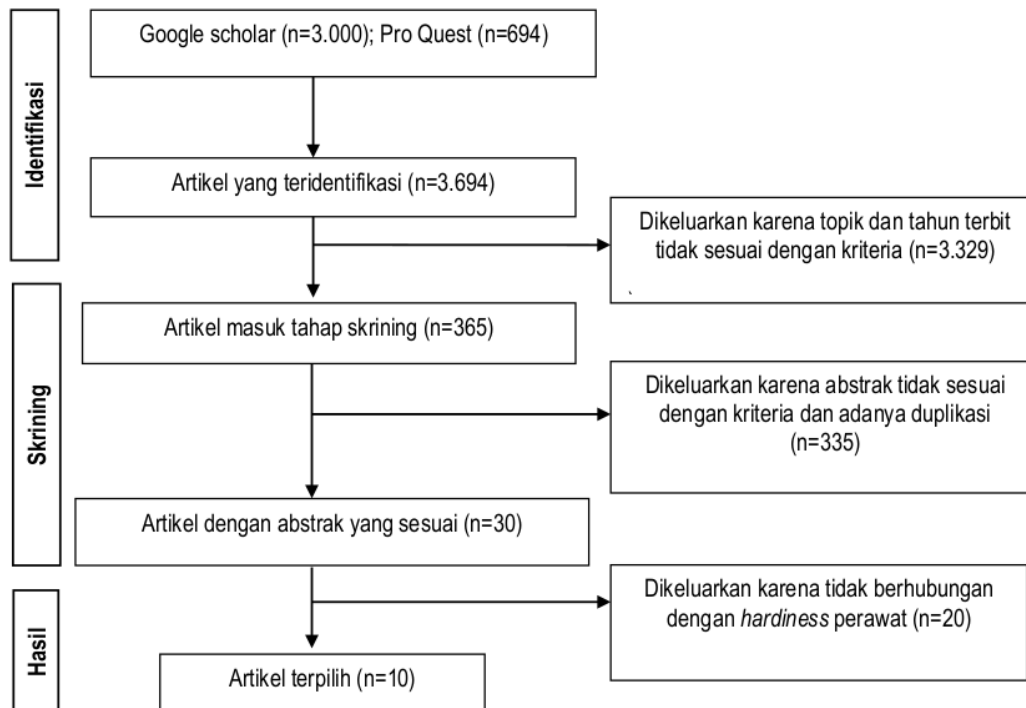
Identifikasi

Google scholar (n=3.000); Pro Quest (n=694)

Artikel yang teridentifikasi (n=3.694)

Dikeluarkan karena topik dan tahun terbit tidak sesuai dengan kriteria (n=3.329)

Skrining

Artikel masuk tahap skrining (n=365)

Dikeluarkan karena abstrak tidak sesuai dengan kriteria dan adanya duplikasi (n=335)

Artikel dengan abstrak yang sesuai (n=30)

Hasil

Dikeluarkan karena tidak berhubungan dengan *hardiness* perawat (n=20)

Artikel terpilih (n=10)